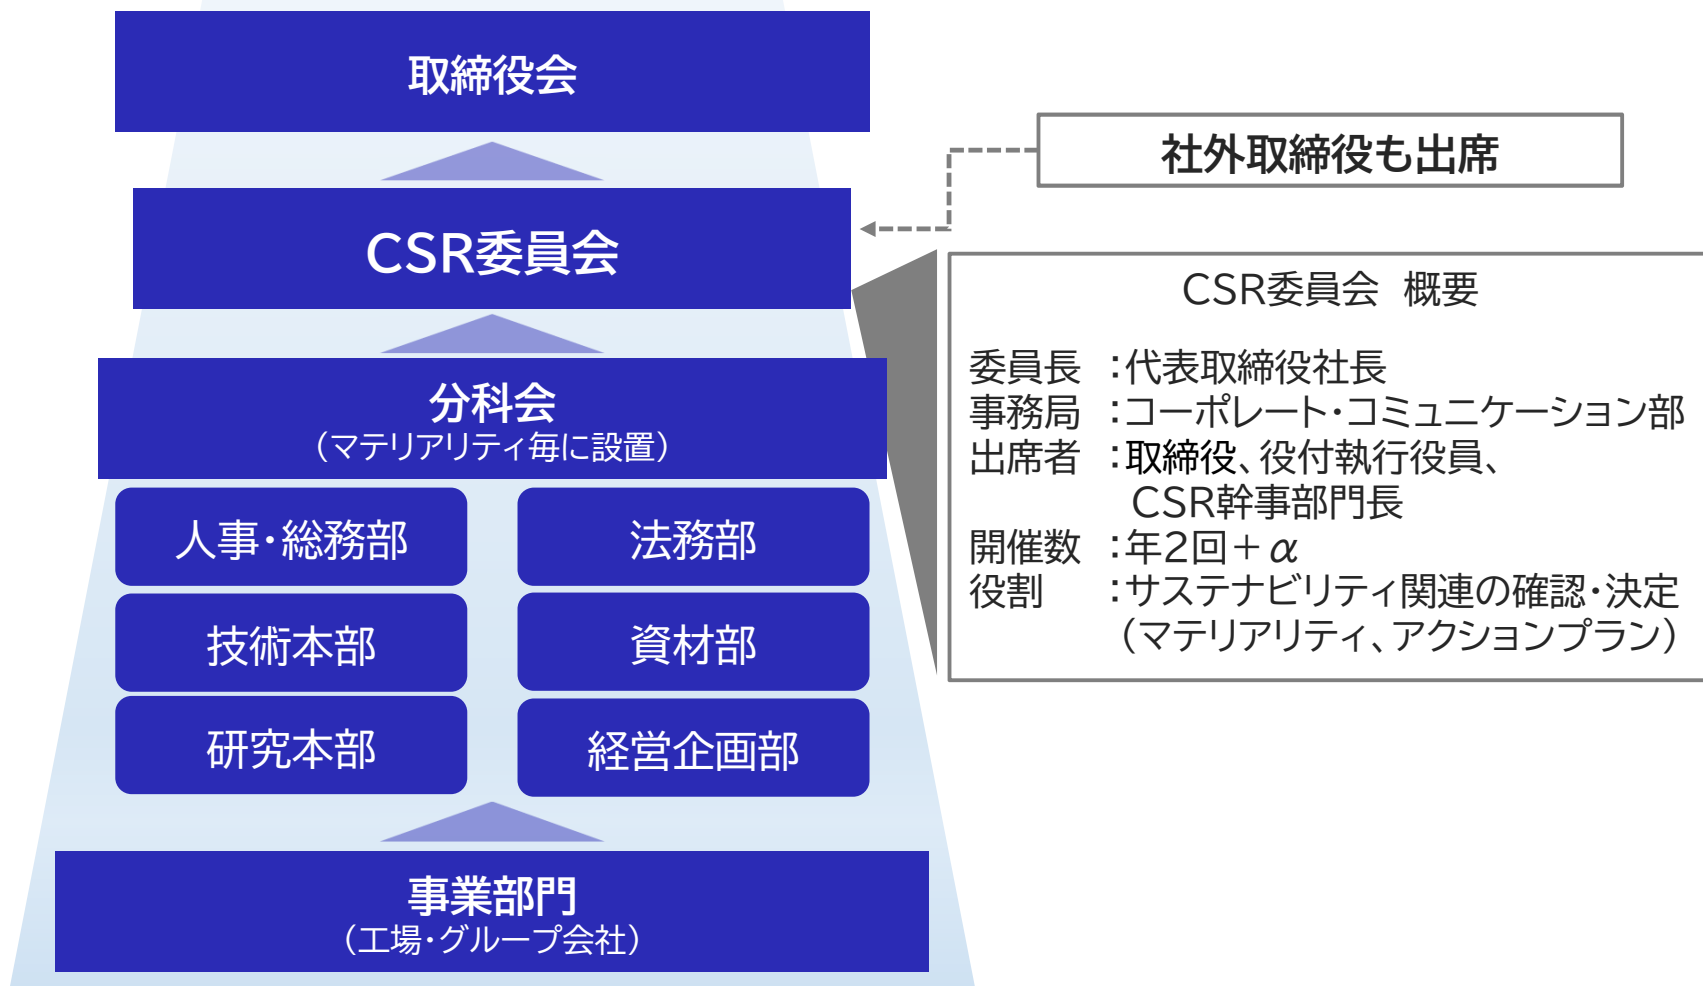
取締役会

社外取締役も出席

CSR委員会

CSR委員会　概要

委員長　:代表取締役社長
事務局　:コーポレート・コミュニケーション部
出席者　:取締役、役付執行役員、
　　　　　CSR幹事部門長
開催数　:年2回＋$\alpha$
役割　　:サステナビリティ関連の確認・決定
　　　　（マテリアリティ、アクションプラン）

分科会
（マテリアリティ毎に設置）

人事・総務部
法務部
技術本部
資材部
研究本部
経営企画部

事業部門
（工場・グループ会社）